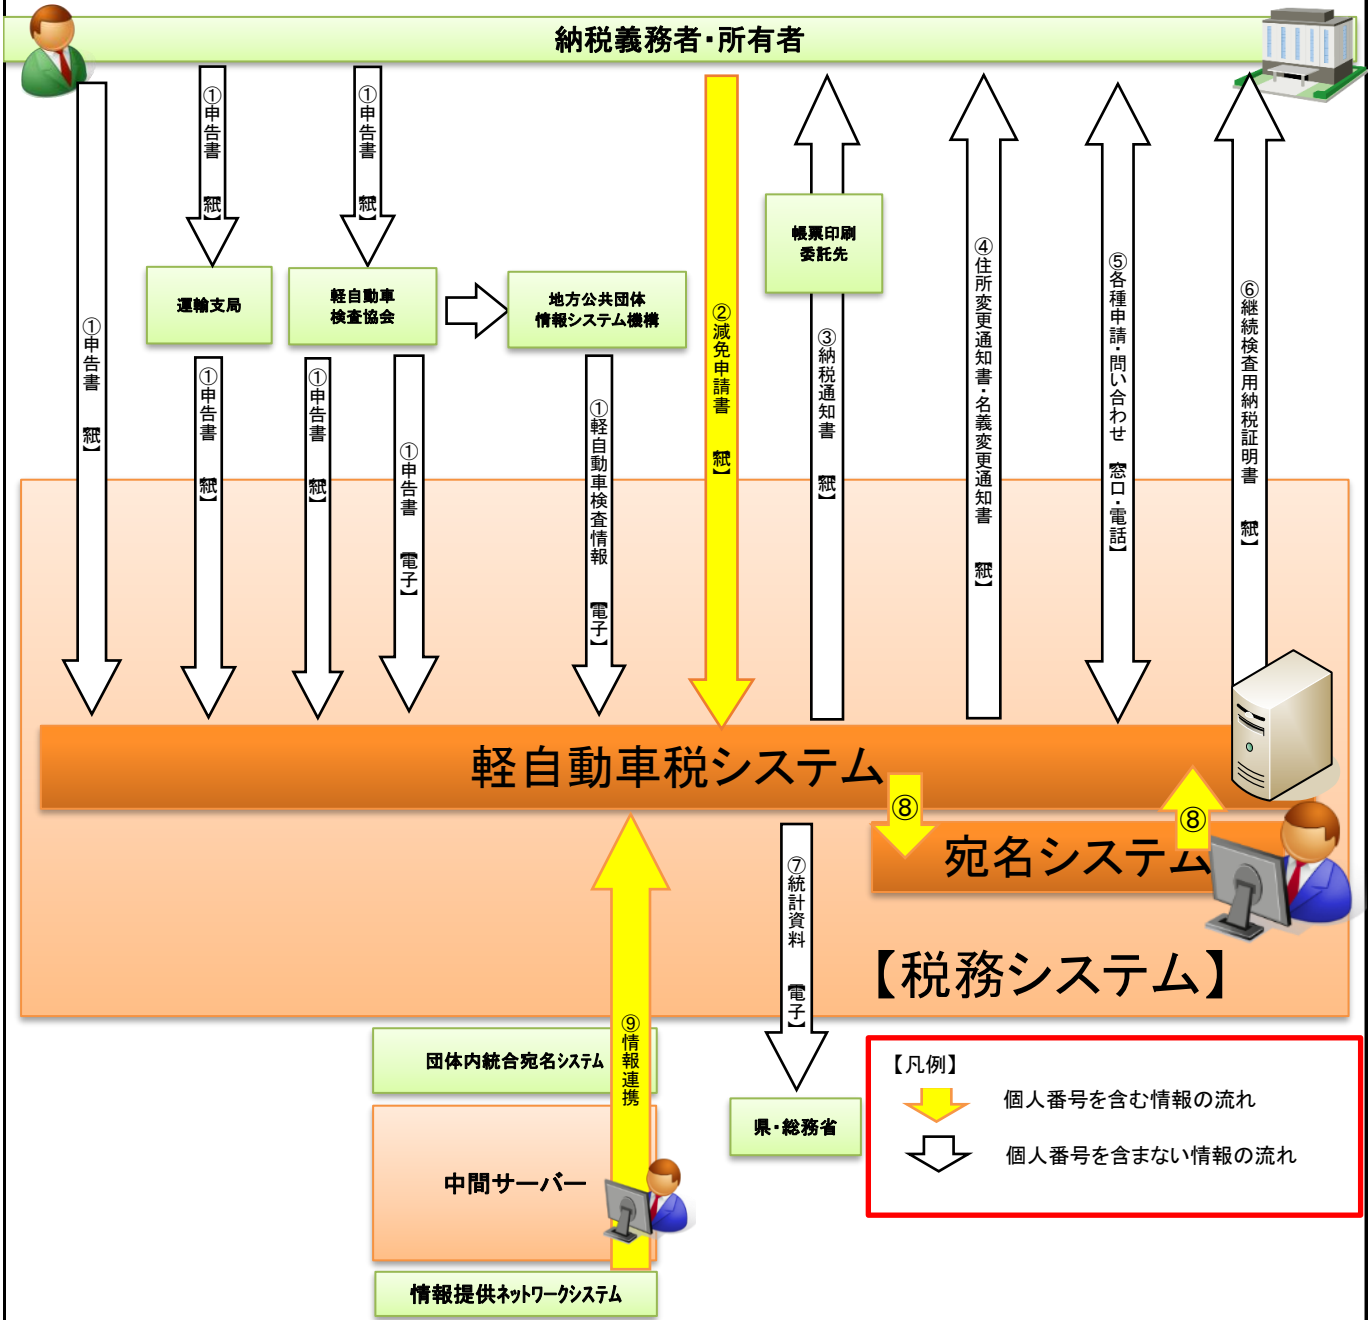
納税義務者・所有者

①申告書【紙】

①申告書【紙】

①申告書【紙】

②減免申請書【紙】

帳票印刷委託先

③納税通知書【紙】

④住所変更通知書・名義変更通知書【紙】

⑤各種申請・問い合わせ【窓口・電話】

⑥継続検査用納税証明書【紙】

運輸支局

軽自動車検査協会

地方公共団体情報システム機構

①申告書【紙】

①申告書【紙】

①申告書【電子】

①軽自動車検査情報【電子】

軽自動車税システム

⑧

⑧

宛名システム

⑦統計資料【電子】

【税務システム】

団体内統合宛名システム

⑨情報連携

中間サーバー

情報提供ネットワークシステム

県・総務省

【凡例】
個人番号を含む情報の流れ
個人番号を含まない情報の流れ